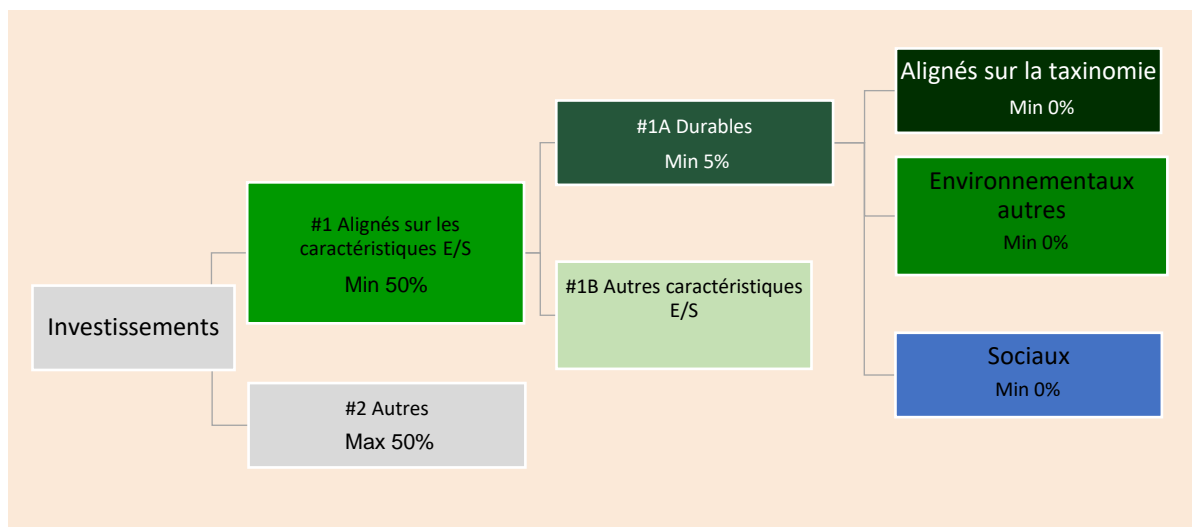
Investissements

#1 Alignés sur les caractéristiques E/S
Min 50%

#2 Autres
Max 50%

#1A Durables
Min 5%

#1B Autres caractéristiques E/S

Alignés sur la taxinomie
Min 0%

Environnementaux autres
Min 0%

Sociaux
Min 0%